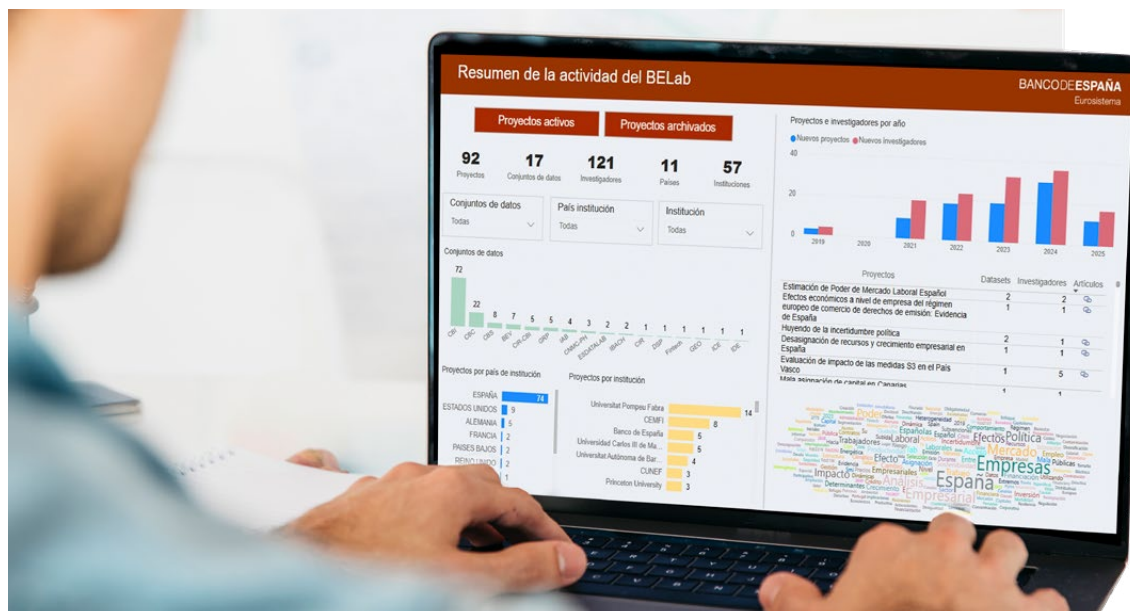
Resumen de la actividad del BELab

BANCODEESPAÑA
Eurosistema

Proyectos activos
Proyectos archivados

92
Proyectos

17
Conjuntos de datos

121
Investigadores

11
Países

57
Instituciones

Conjuntos de datos
Todas

País institución
Todas

Institución
Todas

Conjuntos de datos

72, 22, 8, 7, 5, 5, 4, 3, 2, 2, 1, 1, 1, 1, 1, 1

CBI, CIRC, CBS, BdV, CIR-CBI, DRP, IAB, CIRBE-PH, ESDATALAB, IBACH, CIR, DSP, Finbank, GEO, ICE, IDE

Proyectos por país de institución

ESPAÑA 74
ESTADOS UNIDOS 9
ALEMANIA 5
FRANCIA 2
PAISES BAJOS 2
REINO UNIDO 2
1

Proyectos por institución

Universitat Pompeu Fabra 14
CEMFI 8
Banco de España 5
Universidad Carlos III de Ma... 5
Universitat Autònoma de Bar... 4
CUNEF 3
Princeton University 3

Proyectos e investigadores por año

Nuevos proyectos
Nuevos investigadores

40
20
0

2019, 2020, 2021, 2022, 2023, 2024, 2025

| Proyectos | Datasets | Investigadores | Artículos |
|---|---|---|---|
| Estimación de Poder de Mercado Laboral Español | | | |
| Efectos económicos a nivel de empresa del régimen europeo de comercio de derechos de emisión: Evidencia de España | 2 / 1 | 2 / 1 | |
| Huyendo de la incertidumbre política | | | |
| Desasignación de recursos y crecimiento empresarial en España | 2 / 1 | 1 / 1 | |
| Evaluación de impacto de las medidas S3 en el País Vasco | 1 | 5 | |
| Mala asignación de capital en Canarias | 1 | 1 | |

Poder Laboral Efectos Política Mercado Empresas España Trabajadores Impacto Efecto Empresariales Análisis Empresarial Determinantes Inversión Públicas Crecimiento Incertidumbre Españolas